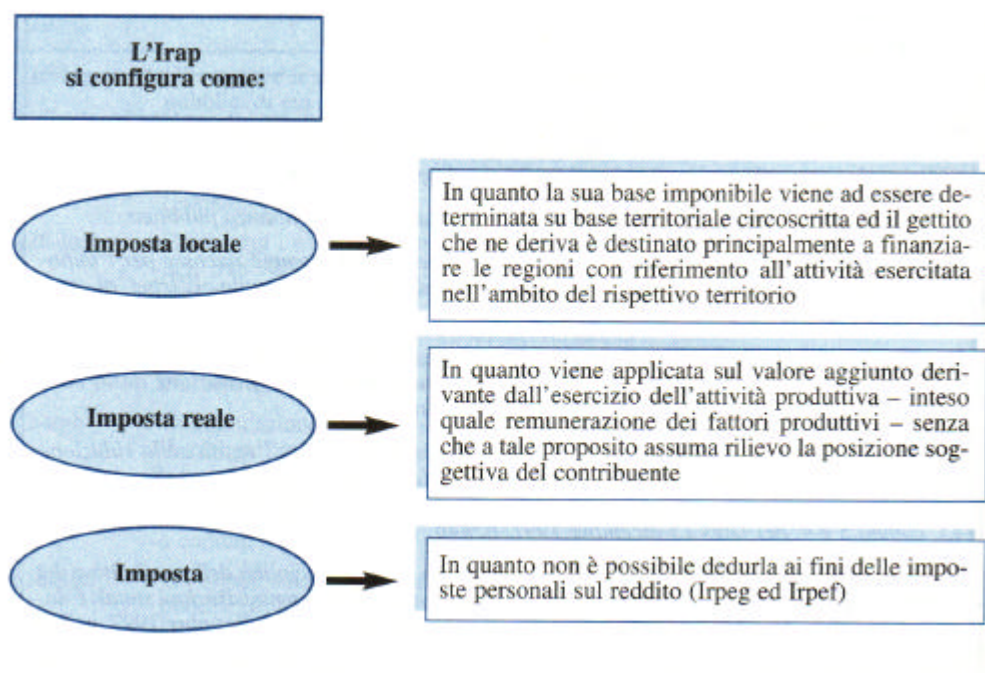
L'Irap si configura come:

Imposta locale

In quanto la sua base imponibile viene ad essere determinata su base territoriale circoscritta ed il gettito che ne deriva è destinato principalmente a finanziare le regioni con riferimento all'attività esercitata nell'ambito del rispettivo territorio

Imposta reale

In quanto viene applicata sul valore aggiunto derivante dall'esercizio dell'attività produttiva – inteso quale remunerazione dei fattori produttivi – senza che a tale proposito assuma rilievo la posizione soggettiva del contribuente

Imposta

In quanto non è possibile dedurla ai fini delle imposte personali sul reddito (Irpeg ed Irpef)